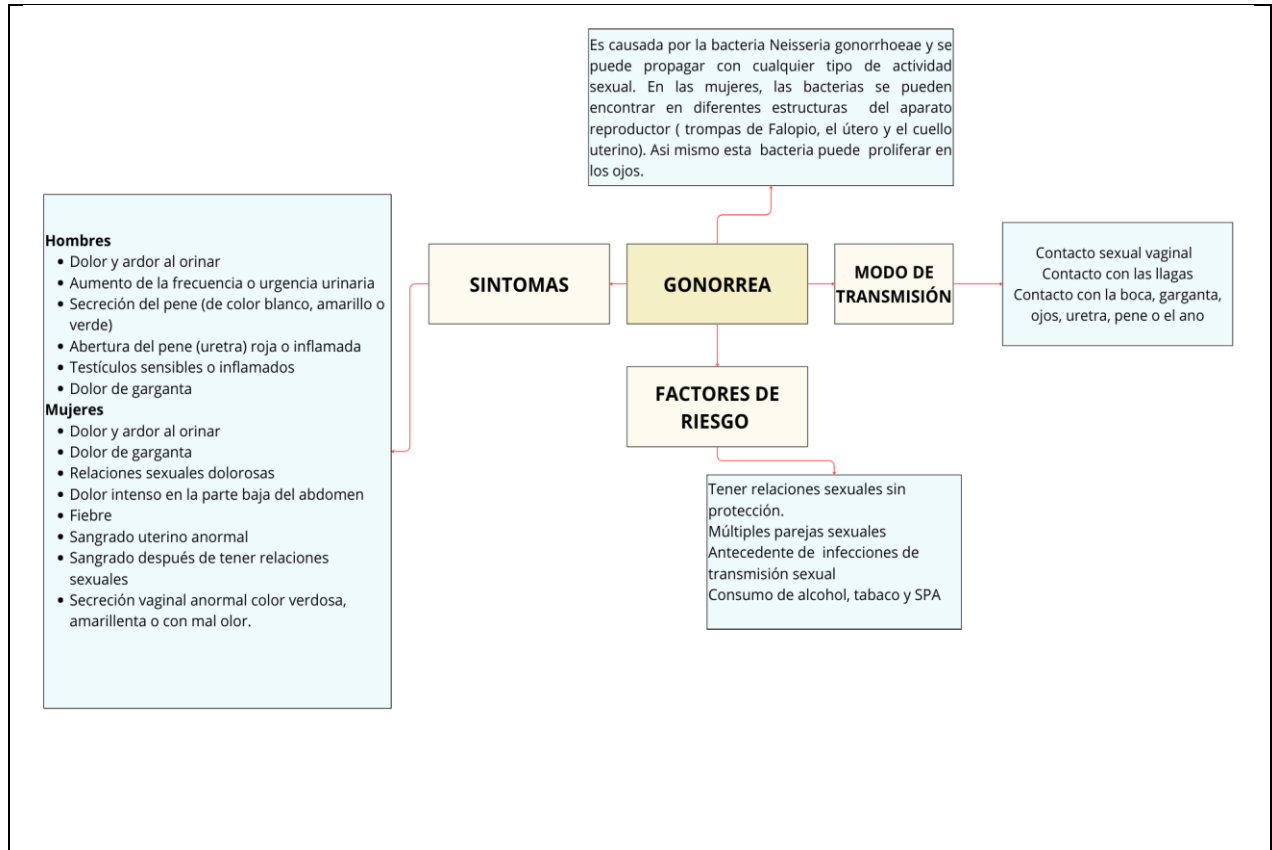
Es causada por la bacteria Neisseria gonorrhoeae y se puede propagar con cualquier tipo de actividad sexual. En las mujeres, las bacterias se pueden encontrar en diferentes estructuras del aparato reproductor ( trompas de Falopio, el útero y el cuello uterino). Asi mismo esta bacteria puede proliferar en los ojos.

GONORREA

SINTOMAS

**Hombres**
- Dolor y ardor al orinar
- Aumento de la frecuencia o urgencia urinaria
- Secreción del pene (de color blanco, amarillo o verde)
- Abertura del pene (uretra) roja o inflamada
- Testículos sensibles o inflamados
- Dolor de garganta

**Mujeres**
- Dolor y ardor al orinar
- Dolor de garganta
- Relaciones sexuales dolorosas
- Dolor intenso en la parte baja del abdomen
- Fiebre
- Sangrado uterino anormal
- Sangrado después de tener relaciones sexuales
- Secreción vaginal anormal color verdosa, amarillenta o con mal olor.

MODO DE TRANSMISIÓN

Contacto sexual vaginal
Contacto con las llagas
Contacto con la boca, garganta, ojos, uretra, pene o el ano

FACTORES DE RIESGO

Tener relaciones sexuales sin protección.
Múltiples parejas sexuales
Antecedente de infecciones de transmisión sexual
Consumo de alcohol, tabaco y SPA